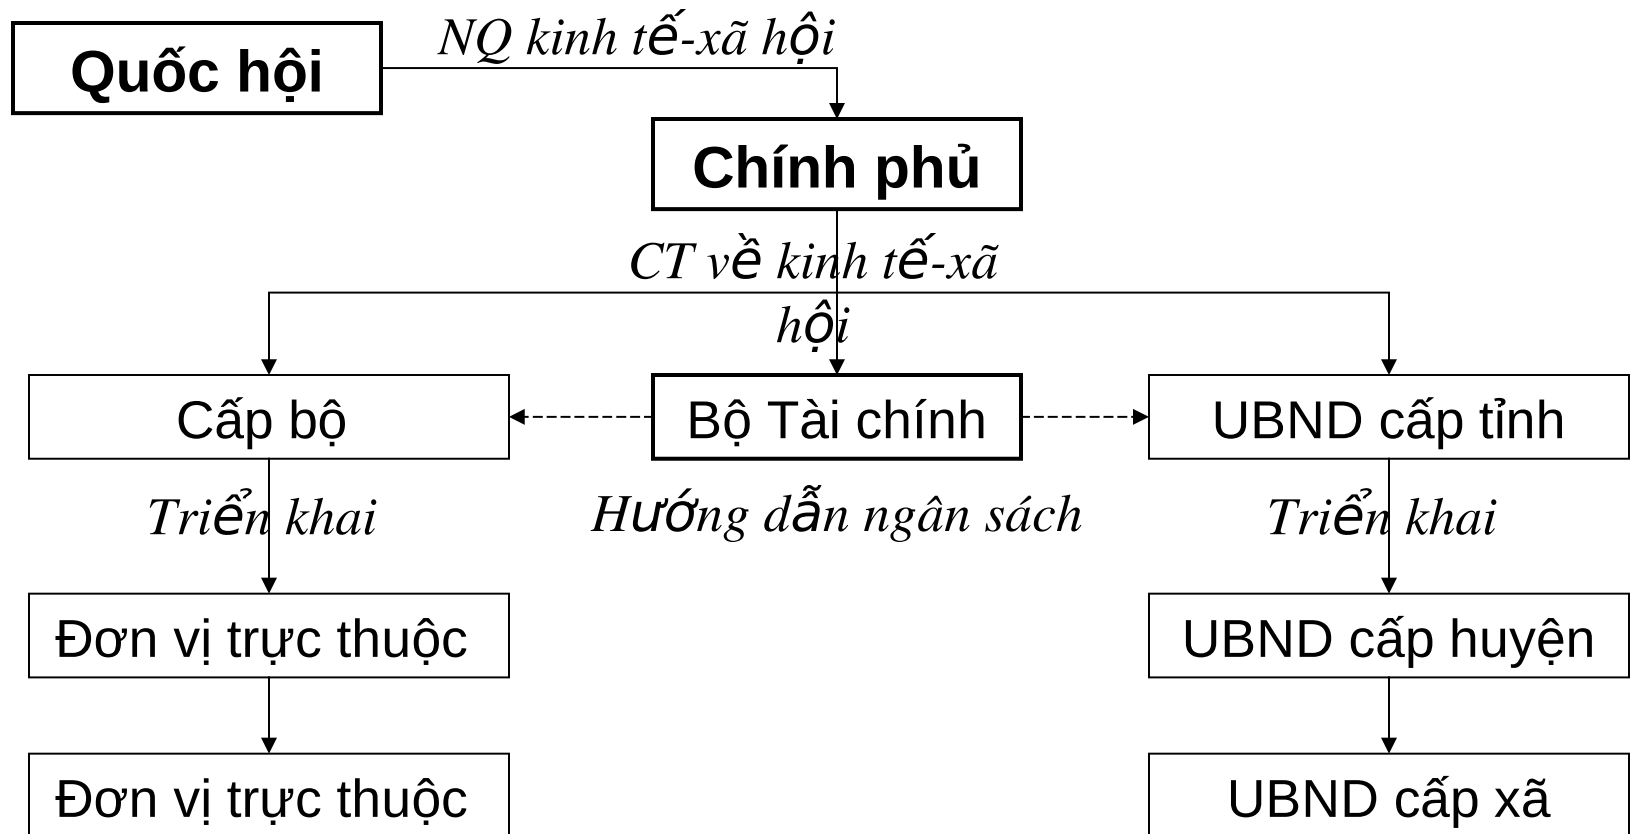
Quốc hội

NQ kinh tế-xã hội

Chính phủ

CT về kinh tế-xã hội

Cấp bộ

Bộ Tài chính

UBND cấp tỉnh

Triển khai

Hướng dẫn ngân sách

Triển khai

Đơn vị trực thuộc

UBND cấp huyện

Đơn vị trực thuộc

UBND cấp xã